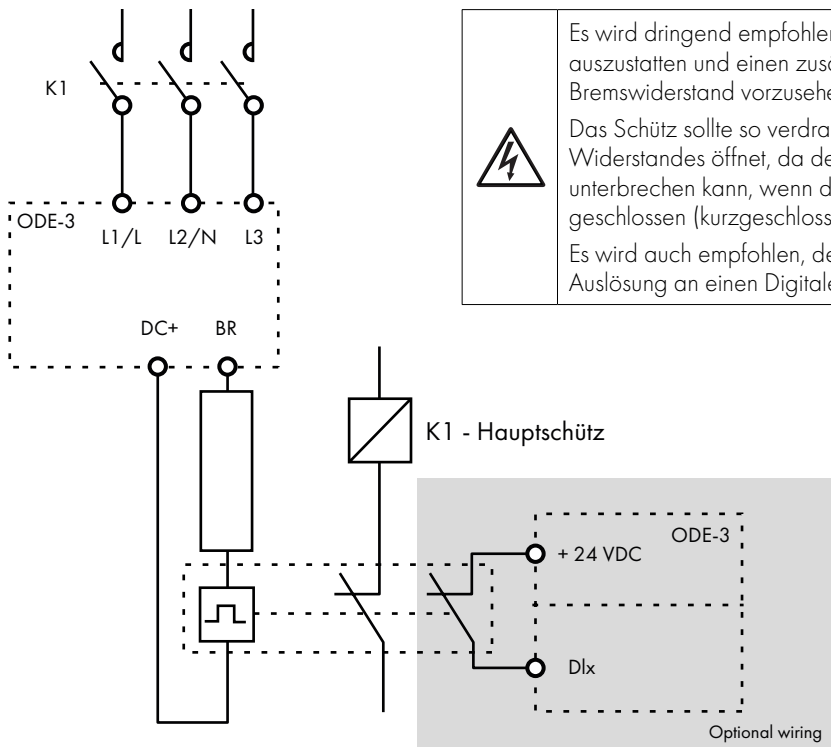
K1

ODE-3

L1/L

L2/N

L3

DC+

BR

Es wird dringend empfohlen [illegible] auszustatten und einen zus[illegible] Bremswiderstand vorzusehe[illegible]

Das Schütz sollte so verdra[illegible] Widerstandes öffnet, da de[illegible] unterbrechen kann, wenn d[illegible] geschlossen (kurzgeschloss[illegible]

Es wird auch empfohlen, de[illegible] Auslösung an einen Digital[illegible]

K1 - Hauptschütz

ODE-3

+ 24 VDC

Dlx

Optional wiring